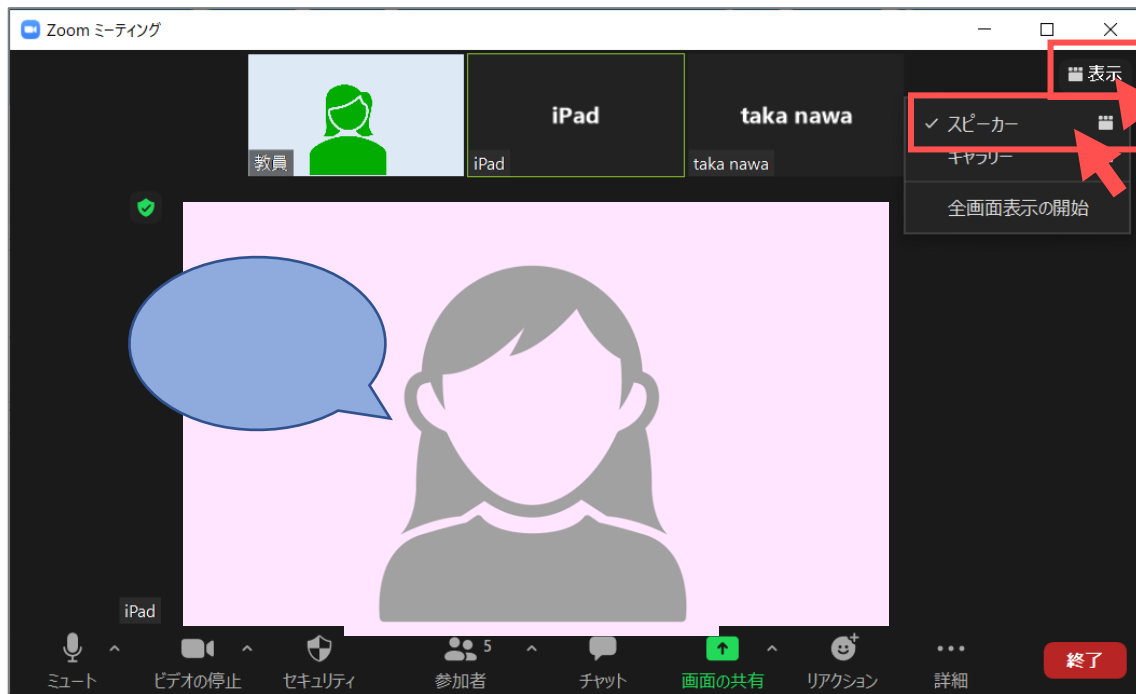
Zoom ミーティング

表示

教員

iPad

iPad

taka nawa

taka nawa

✓ スピーカー

ギャラリー

全画面表示の開始

iPad

ミュート

ビデオの停止

セキュリティ

5

参加者

チャット

画面の共有

リアクション

詳細

終了